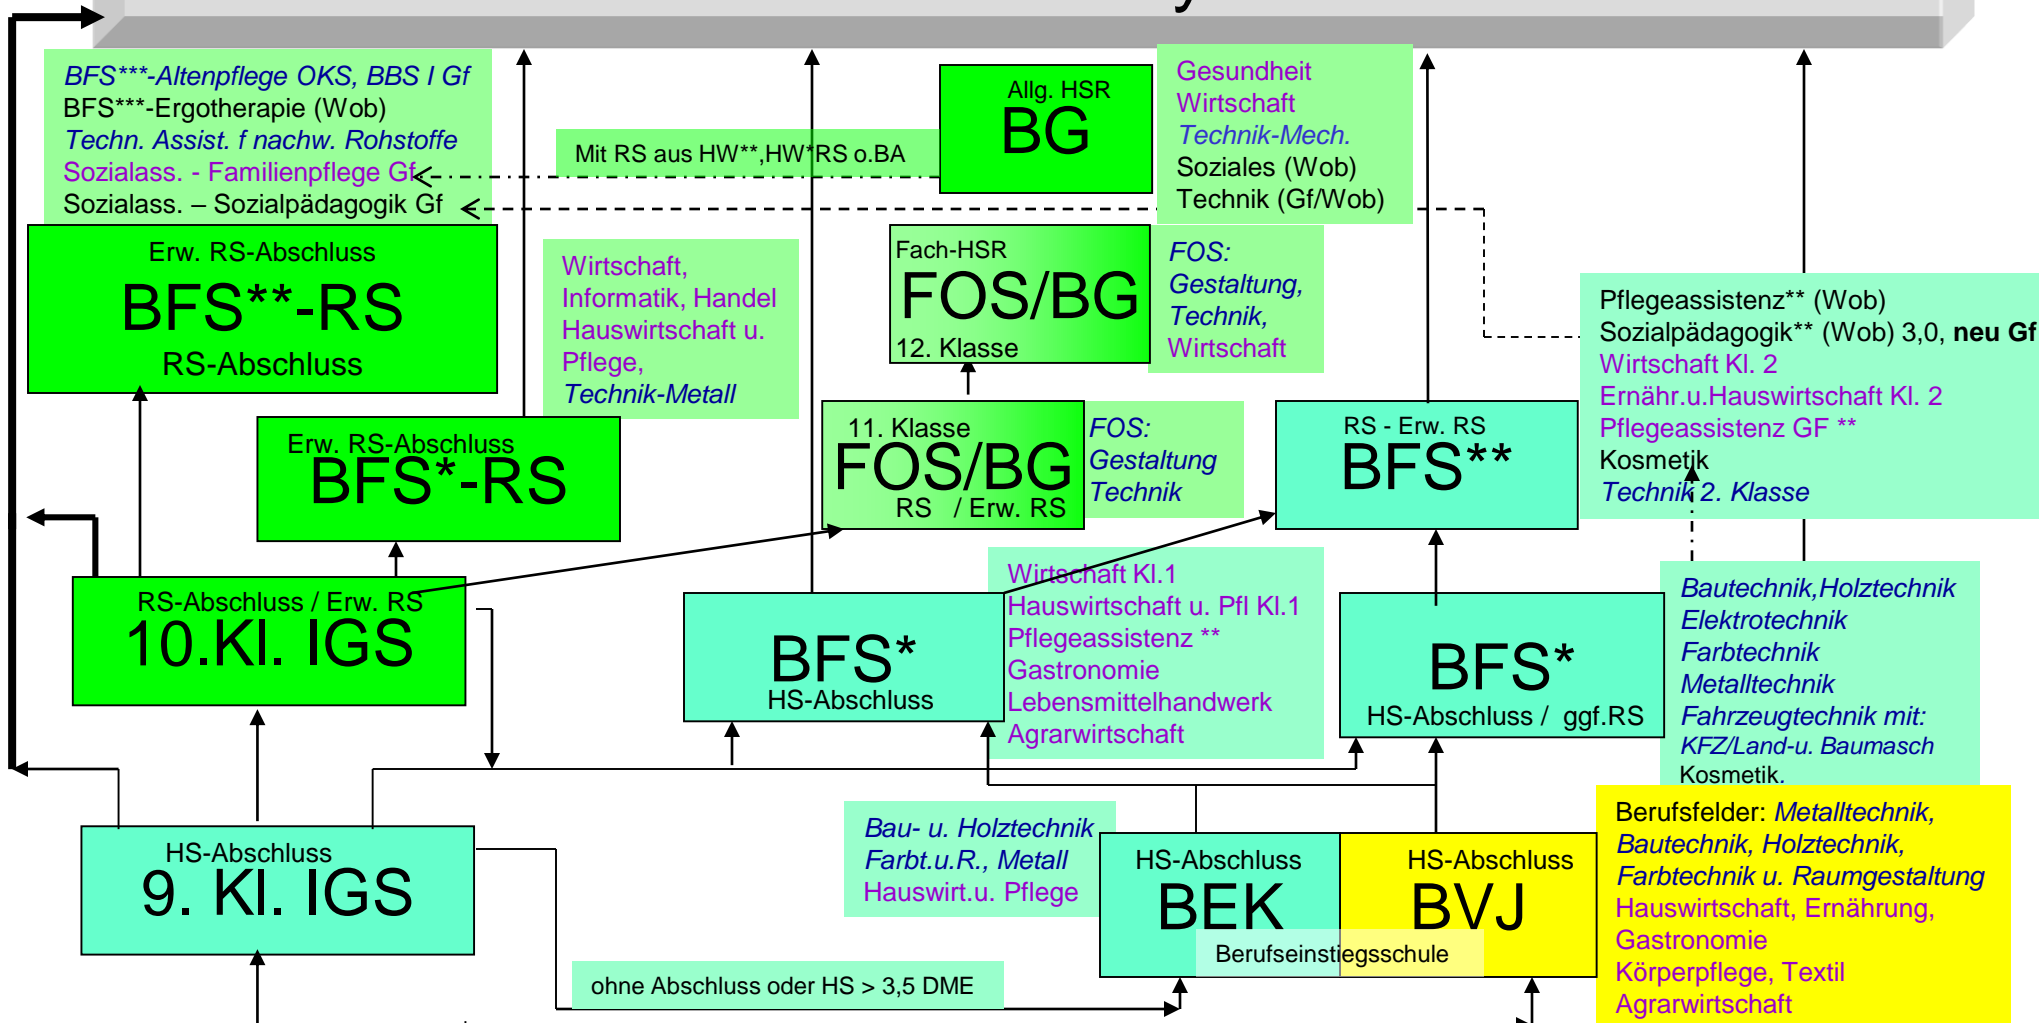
BFS***-Altenpflege OKS, BBS I Gf
BFS***-Ergotherapie (Wob)
Techn. Assist. f nachw. Rohstoffe
Sozialass. - Familienpflege Gf
Sozialass. – Sozialpädagogik Gf

Mit RS aus HW**,HW*RS o.BA

Allg. HSR
BG

Gesundheit
Wirtschaft
Technik-Mech.
Soziales (Wob)
Technik (Gf/Wob)

Erw. RS-Abschluss
BFS**-RS
RS-Abschluss

Wirtschaft,
Informatik, Handel
Hauswirtschaft u.
Pflege,
Technik-Metall

Fach-HSR
FOS/BG
12. Klasse

FOS:
Gestaltung,
Technik,
Wirtschaft

Pflegeassistenz** (Wob)
Sozialpädagogik** (Wob) 3,0, neu Gf
Wirtschaft Kl. 2
Ernähr.u.Hauswirtschaft Kl. 2
Pflegeassistenz GF **
Kosmetik
Technik 2. Klasse

Erw. RS-Abschluss
BFS*-RS

11. Klasse
FOS/BG
RS / Erw. RS

FOS:
Gestaltung
Technik

RS - Erw. RS
BFS**

RS-Abschluss / Erw. RS
10.Kl. IGS

BFS*
HS-Abschluss

Wirtschaft Kl.1
Hauswirtschaft u. Pfl Kl.1
Pflegeassistenz **
Gastronomie
Lebensmittelhandwerk
Agrarwirtschaft

BFS*
HS-Abschluss / ggf.RS

Bautechnik,Holztechnik
Elektrotechnik
Farbtechnik
Metalltechnik
Fahrzeugtechnik mit:
KFZ/Land-u. Baumasch
Kosmetik.

HS-Abschluss
9. Kl. IGS

Bau- u. Holztechnik
Farbt.u.R., Metall
Hauswirt.u. Pflege

HS-Abschluss
BEK

HS-Abschluss
BVJ

Berufseinstiegsschule

Berufsfelder: Metalltechnik,
Bautechnik, Holztechnik,
Farbtechnik u. Raumgestaltung
Hauswirtschaft, Ernährung,
Gastronomie
Körperpflege, Textil
Agrarwirtschaft

ohne Abschluss oder HS > 3,5 DME